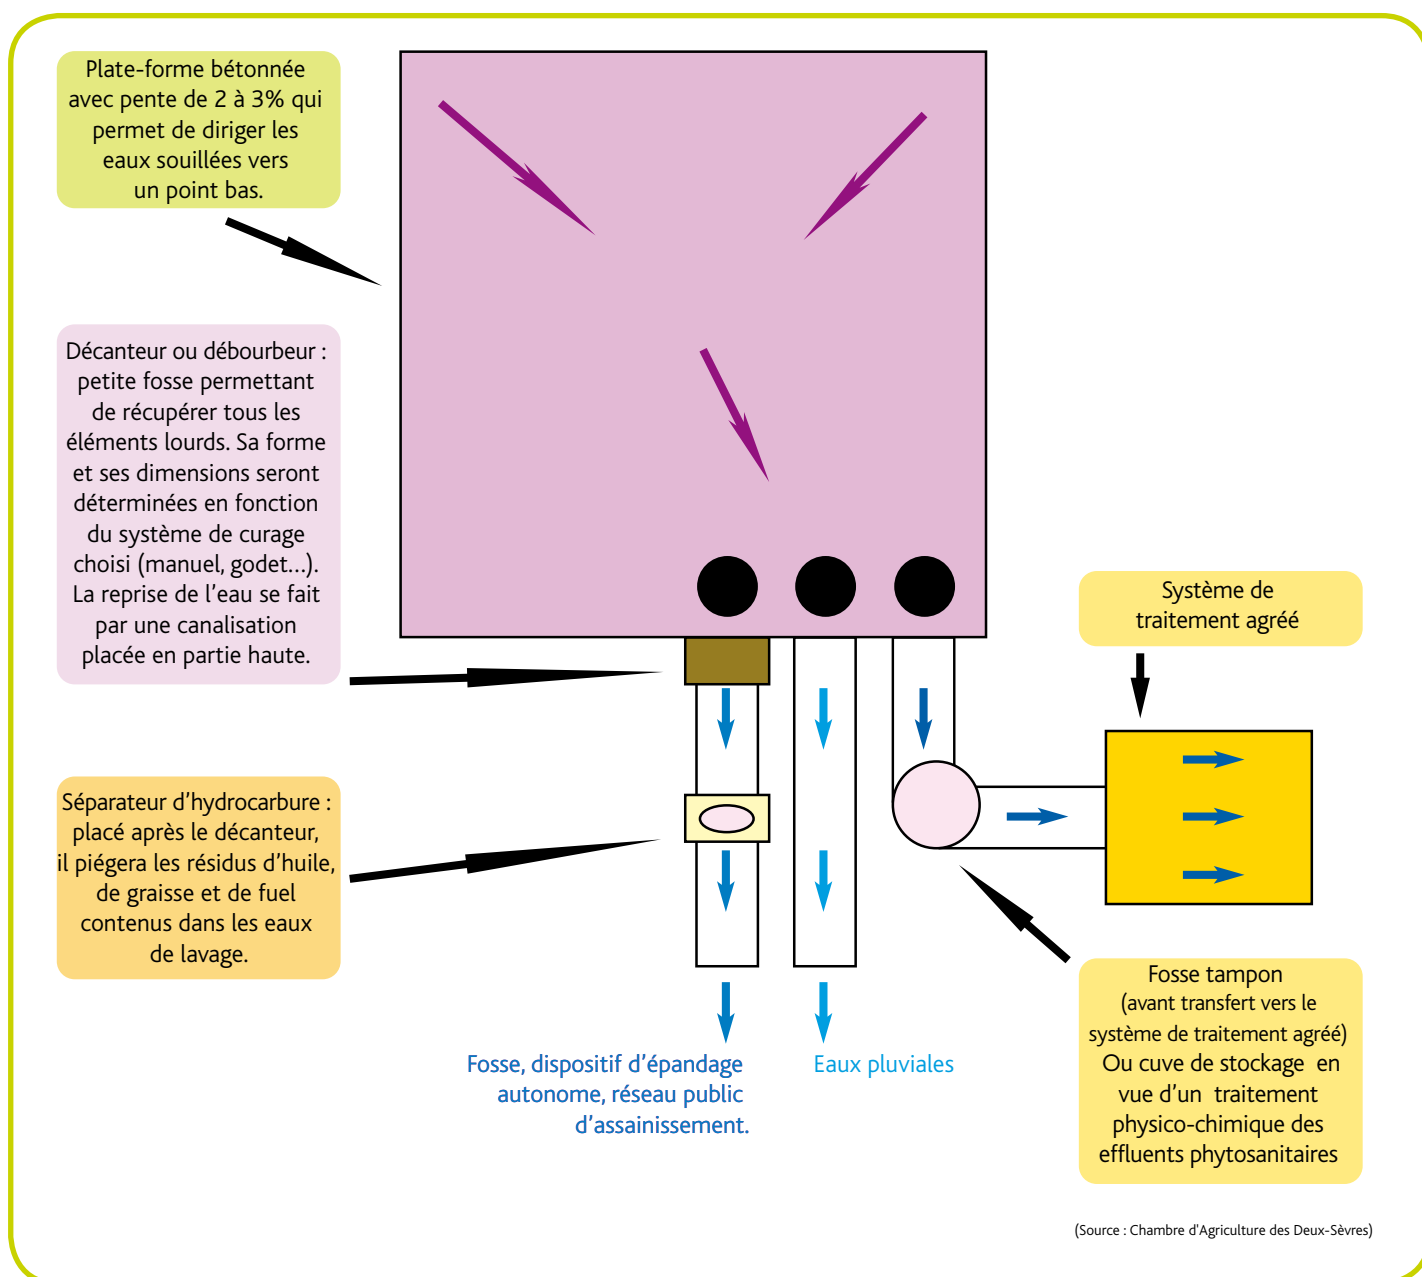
Plate-forme bétonnée avec pente de 2 à 3% qui permet de diriger les eaux souillées vers un point bas.

Décanteur ou débourbeur : petite fosse permettant de récupérer tous les éléments lourds. Sa forme et ses dimensions seront déterminées en fonction du système de curage choisi (manuel, godet...). La reprise de l'eau se fait par une canalisation placée en partie haute.

Séparateur d'hydrocarbure : placé après le décanteur, il piégera les résidus d'huile, de graisse et de fuel contenus dans les eaux de lavage.

Système de traitement agréé

Fosse tampon (avant transfert vers le système de traitement agréé) Ou cuve de stockage en vue d'un traitement physico-chimique des effluents phytosanitaires

Fosse, dispositif d'épandage autonome, réseau public d'assainissement.

Eaux pluviales

(Source : Chambre d'Agriculture des Deux-Sèvres)